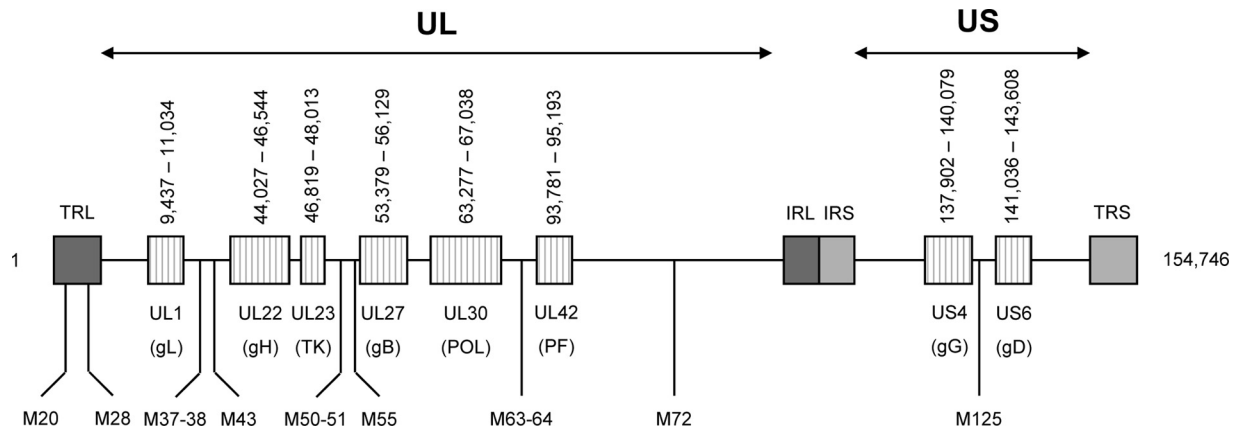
UL

US

9,437 – 11,034

44,027 – 46,544

46,819 – 48,013

53,379 – 56,129

63,277 – 67,038

93,781 – 95,193

137,902 – 140,079

141,036 – 143,608

TRL

IRL

IRS

TRS

1

154,746

UL1
(gL)

UL22
(gH)

UL23
(TK)

UL27
(gB)

UL30
(POL)

UL42
(PF)

US4
(gG)

US6
(gD)

M20

M28

M37-38

M43

M50-51

M55

M63-64

M72

M125